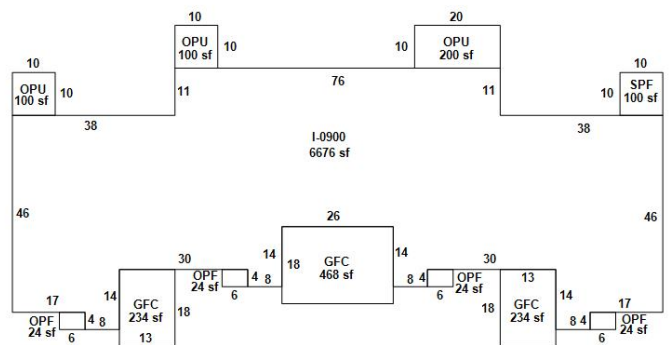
10
OPU
100 sf
10

20
OPU
200 sf
10

10
OPU
100 sf
10

76

10
SPF
100 sf
10

11

11

38

38

I-0900
6676 sf

46

46

26

14
GFC
468 sf
14
18

30
OPF
24 sf
4
8
6

30
OPF
24 sf
8
4
6

17
OPF
24 sf
4
8
6

14
GFC
234 sf
18
13

13
GFC
234 sf
18
14

17
OPF
24 sf
8
4
6